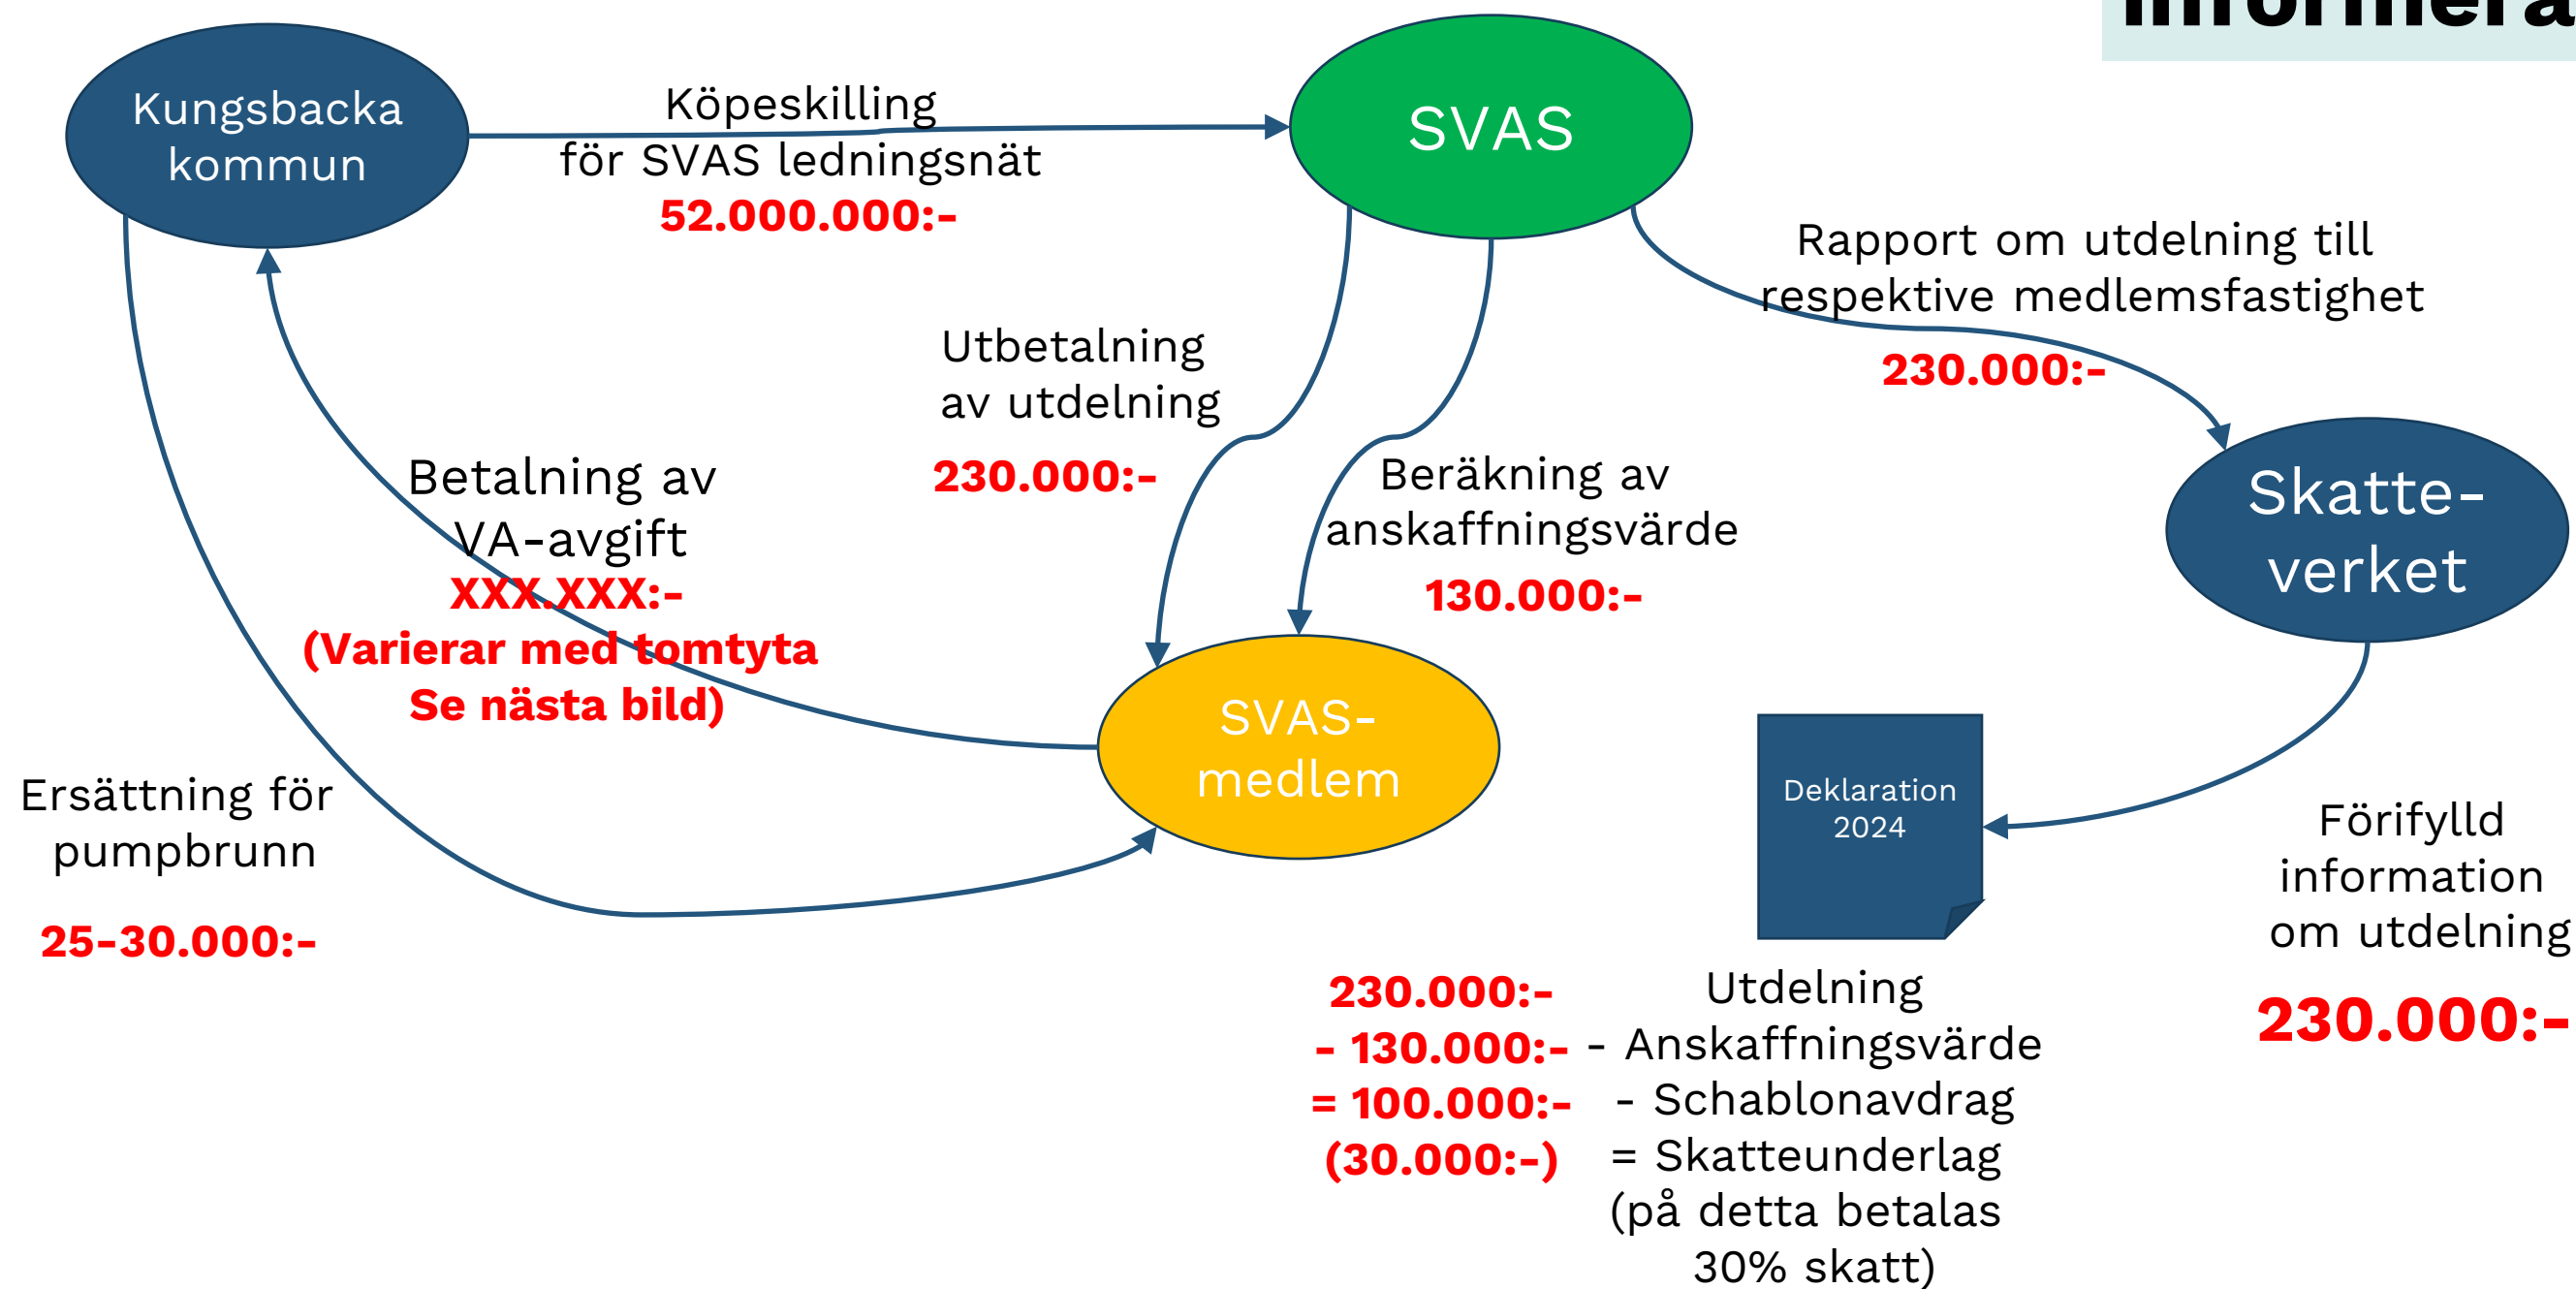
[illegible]

Kungsbacka kommun

Köpeskilling för SVAS ledningsnät
52.000.000:-

SVAS

Rapport om utdelning till respektive medlemsfastighet
230.000:-

Utbetalning av utdelning
230.000:-

Betalning av VA-avgift
XXX.XXX:-
(Varierar med tomtyta
Se nästa bild)

Beräkning av anskaffningsvärde
130.000:-

Skatte-verket

SVAS-medlem

Ersättning för pumpbrunn
25-30.000:-

Deklaration 2024

Förifylld information om utdelning
230.000:-

230.000:-
- 130.000:-
= 100.000:-
(30.000:-)

Utdelning
- Anskaffningsvärde
- Schablonavdrag
= Skatteunderlag
(på detta betalas 30% skatt)